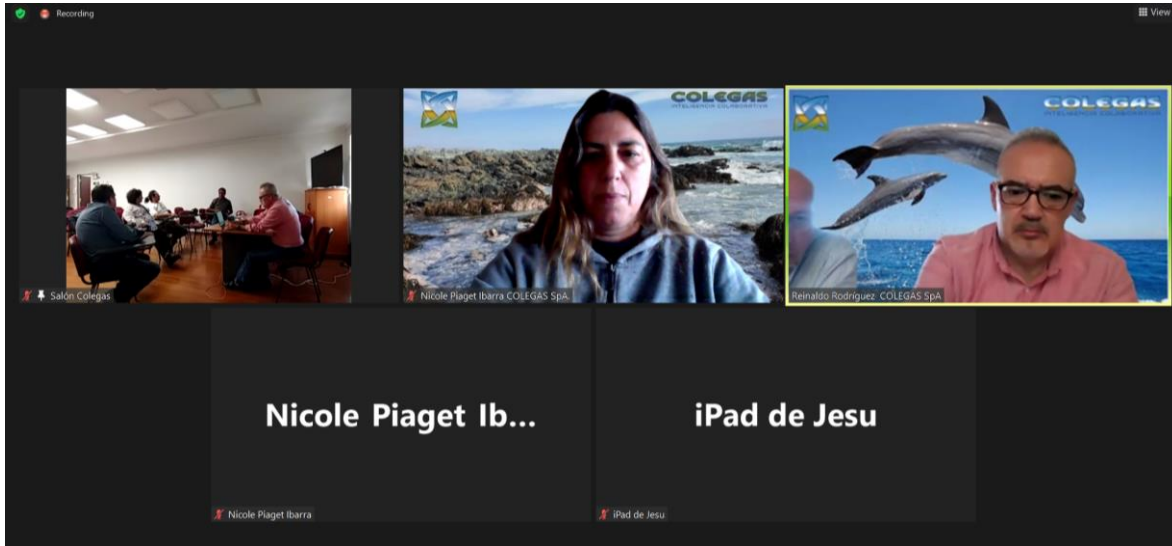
Recording

View

Salón Colegas

COLEGAS
INTELIGENCIA COLABORATIVA

Nicole Piaget Ibarra COLEGAS SpA.

COLEGAS
INTELIGENCIA COLABORATIVA

Reinaldo Rodríguez COLEGAS SpA

Nicole Piaget Ib...

Nicole Piaget Ibarra

iPad de Jesu

iPad de Jesu